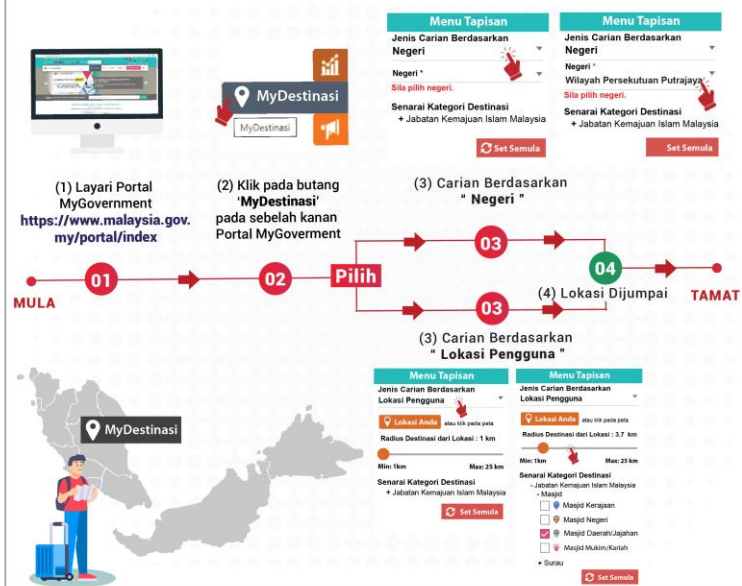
MyDestinasi

MyDestinasi

Menu Tapisan
Jenis Carian Berdasarkan
Negeri
Negeri *
Sila pilih negeri.
Senarai Kategori Destinasi
+ Jabatan Kemajuan Islam Malaysia
Set Semula

Menu Tapisan
Jenis Carian Berdasarkan
Negeri
Negeri *
Wilayah Persekutuan Putrajaya
Sila pilih negeri.
Senarai Kategori Destinasi
+ Jabatan Kemajuan Islam Malaysia
Set Semula

(1) Layari Portal MyGovernment
https://www.malaysia.gov.my/portal/index

(2) Klik pada butang 'MyDestinasi' pada sebelah kanan Portal MyGoverment

(3) Carian Berdasarkan " Negeri "

MULA
01
02
Pilih
03
03
04
TAMAT

(4) Lokasi Dijumpai

(3) Carian Berdasarkan " Lokasi Pengguna "

MyDestinasi

Menu Tapisan
Jenis Carian Berdasarkan
Lokasi Pengguna
Lokasi Anda atau klik pada peta
Radius Destinasi dari Lokasi : 1 km
Min: 1km Max: 25 km
Senarai Kategori Destinasi
+ Jabatan Kemajuan Islam Malaysia
Set Semula

Menu Tapisan
Jenis Carian Berdasarkan
Lokasi Pengguna
Lokasi Anda atau klik pada peta
Radius Destinasi dari Lokasi : 3.7 km
Min: 1km Max: 25 km
Senarai Kategori Destinasi
- Jabatan Kemajuan Islam Malaysia
- Masjid
Masjid Kerajaan
Masjid Negeri
Masjid Daerah/Jajahan
Masjid Mukim/Kariah
+ Surau
Set Semula